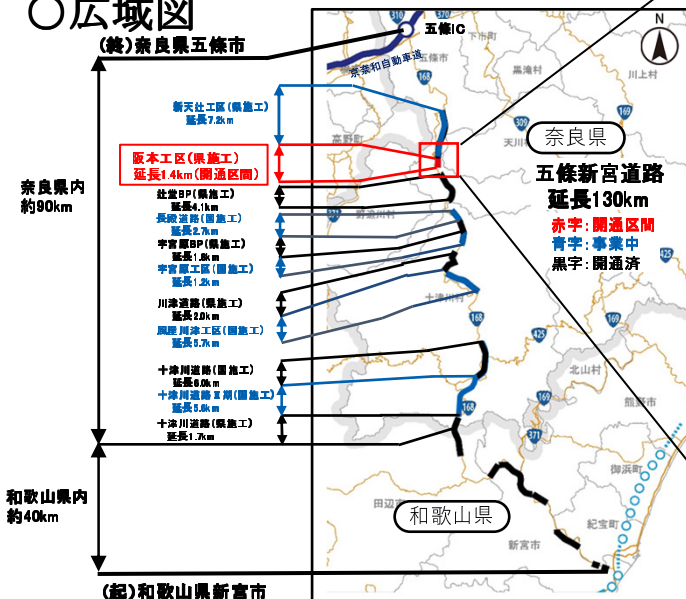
〇広域図

(終)奈良県五條市

五條IC

京奈和自動車道

奈良県内
約90km

新天辻工区(県施工)
延長7.2km

阪本工区(県施工)
延長1.4km(開通区間)

辻堂BP(県施工)
延長4.1km

長殿道路(国施工)
延長2.7km

宇宮原BP(県施工)
延長1.8km

宇宮原工区(国施工)
延長1.2km

川津道路(県施工)
延長2.0km

風屋川津工区(国施工)
延長5.7km

十津川道路(国施工)
延長6.0km

十津川道路Ⅱ期(国施工)
延長5.8km

十津川道路(県施工)
延長1.7km

和歌山県内
約40km

(起)和歌山県新宮市

奈良県

五條新宮道路
延長130km

赤字:開通区間
青字:事業中
黒字:開通済

和歌山県

N

黒滝村
川上村
天川村
十津川村
北山村
熊野市
御浜町
紀宝町
新宮市
田辺市
高野町
下市町

168
169
309
310
311
371
425